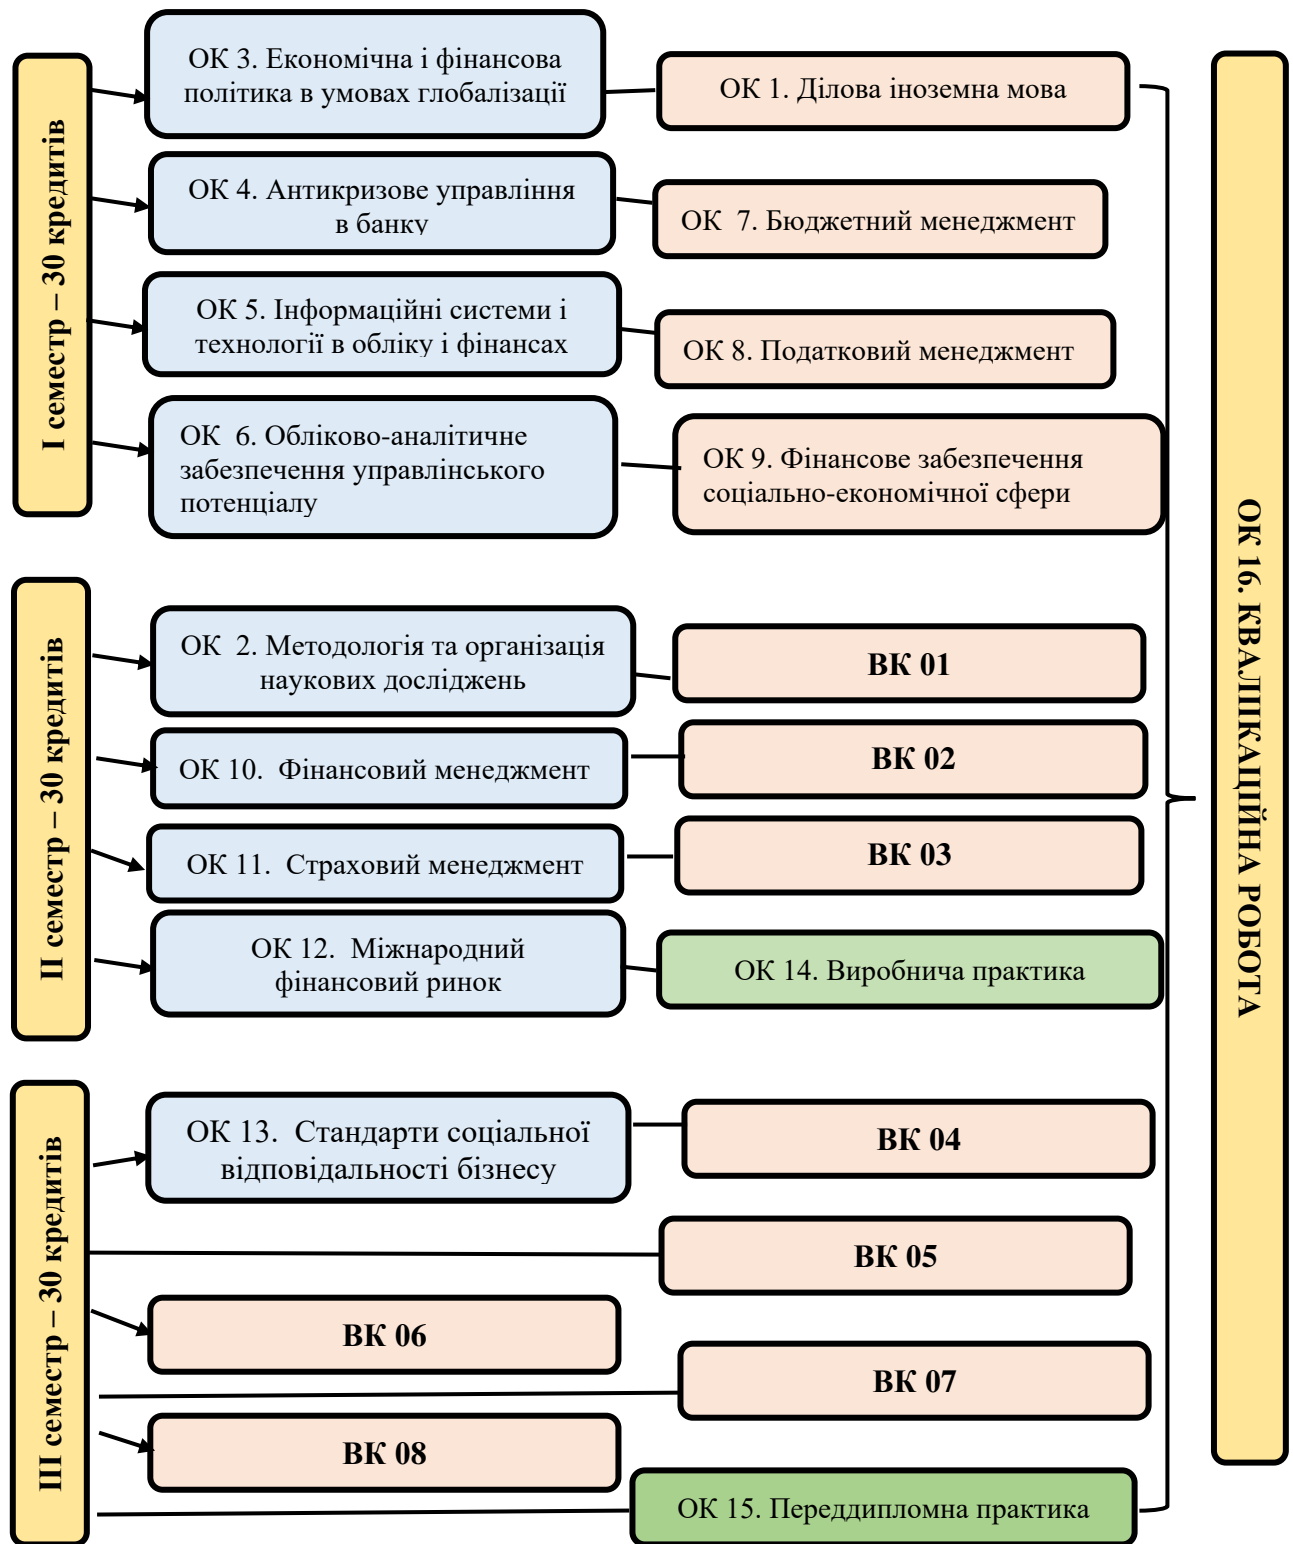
I семестр – 30 кредитів

ОК 3. Економічна і фінансова політика в умовах глобалізації

ОК 1. Ділова іноземна мова

ОК 4. Антикризове управління в банку

ОК 7. Бюджетний менеджмент

ОК 5. Інформаційні системи і технології в обліку і фінансах

ОК 8. Податковий менеджмент

ОК 6. Обліково-аналітичне забезпечення управлінського потенціалу

ОК 9. Фінансове забезпечення соціально-економічної сфери

ІІ семестр – 30 кредитів

ОК 2. Методологія та організація наукових досліджень

ВК 01

ОК 10. Фінансовий менеджмент

ВК 02

ОК 11. Страховий менеджмент

ВК 03

ОК 12. Міжнародний фінансовий ринок

ОК 14. Виробнича практика

ІІІ семестр – 30 кредитів

ОК 13. Стандарти соціальної відповідальності бізнесу

ВК 04

ВК 05

ВК 06

ВК 07

ВК 08

ОК 15. Переддипломна практика

ОК 16. КВАЛІФІКАЦІЙНА РОБОТА